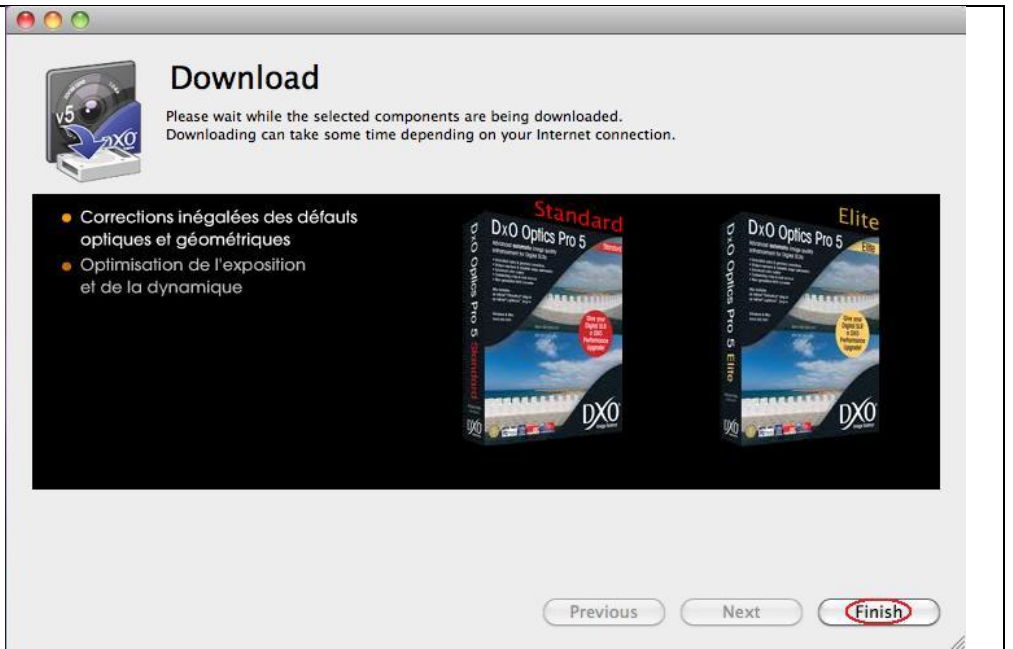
v5 DxO

Download

Please wait while the selected components are being downloaded.
Downloading can take some time depending on your Internet connection.

- Corrections inégalées des défauts optiques et géométriques
- Optimisation de l'exposition et de la dynamique

Standard
DxO Optics Pro 5
DxO Optics Pro 5 Standard
DxO

Elite
DxO Optics Pro 5
DxO Optics Pro 5 Elite
DxO

Previous Next Finish